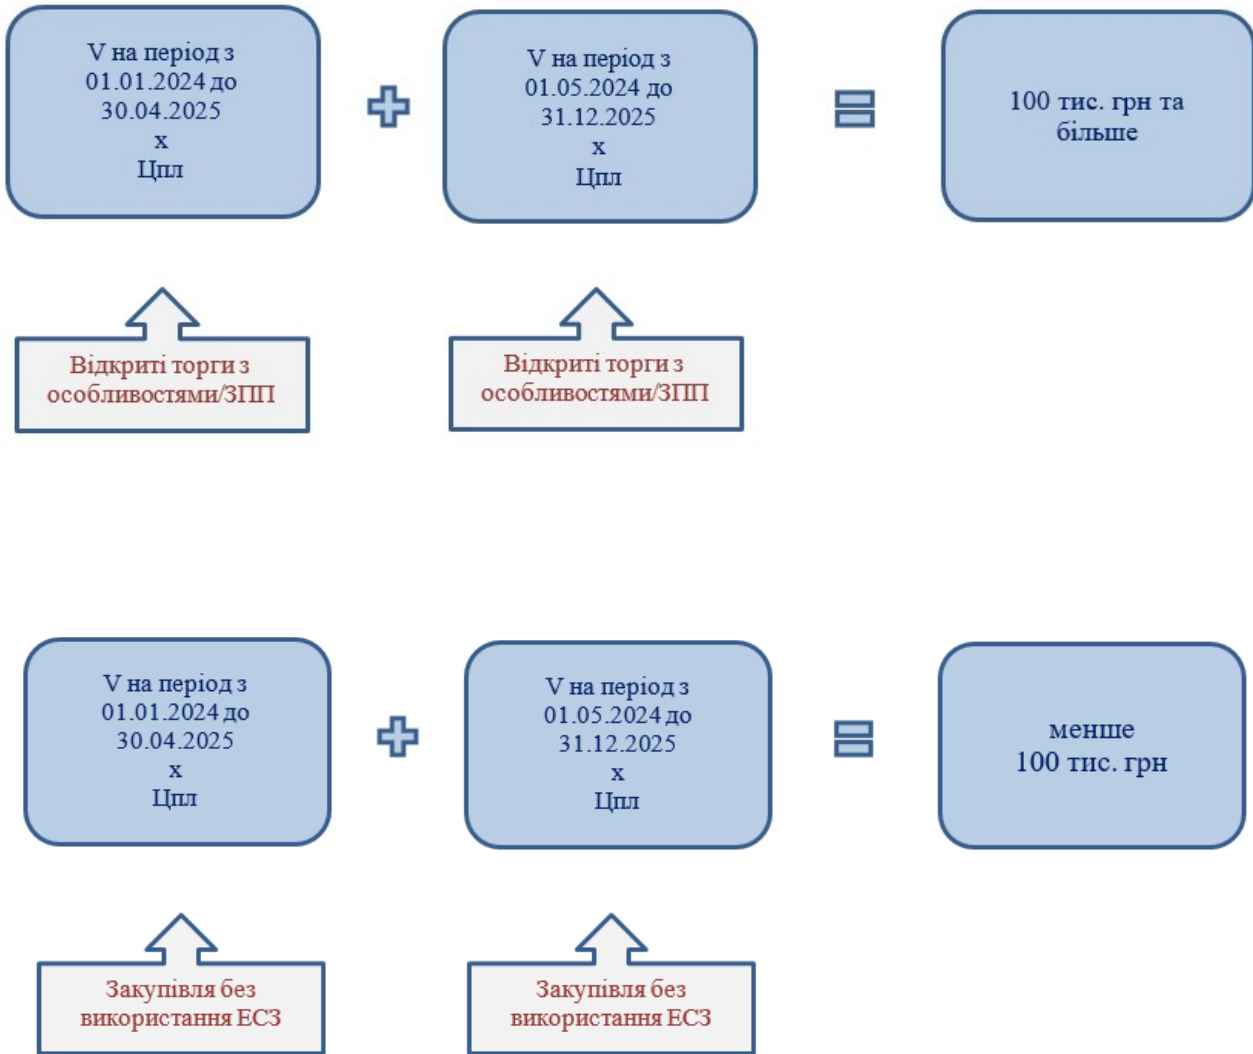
V на період з 01.01.2024 до 30.04.2025 x Цпл

V на період з 01.05.2024 до 31.12.2025 x Цпл

100 тис. грн та більше

Відкриті торги з особливостями/ЗПП

Відкриті торги з особливостями/ЗПП

V на період з 01.01.2024 до 30.04.2025 x Цпл

V на період з 01.05.2024 до 31.12.2025 x Цпл

менше 100 тис. грн

Закупівля без використання ЕСЗ

Закупівля без використання ЕСЗ